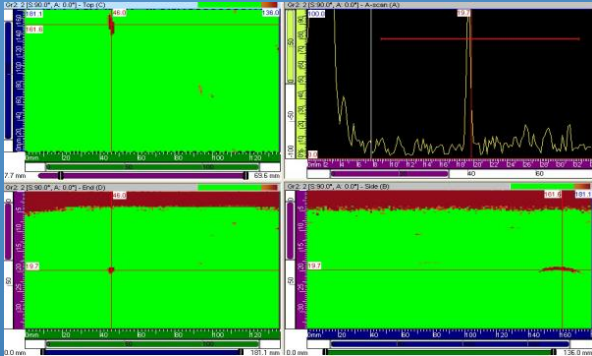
Gr2: 2 [S:90.0°, A: 0.0°] - Top (C)
181.1
46.0
138.0
161.6
mm
20
40
60
80
100
120
7.7 mm
63.6 mm

Gr2: 2 [S:90.0°, A: 0.0°] - A-scan (A)
100.0
19.7
mm
4
6
8
10
12
14
16
18
20
22
24
26
28
30
32
40
60
80

Gr2: 2 [S:90.0°, A: 0.0°] - End (D)
46.0
19.7
mm
20
40
60
80
100
120
0.0 mm
181.1 mm

Gr2: 2 [S:90.0°, A: 0.0°] - Side (B)
161.6
181.1
19.7
mm
20
40
60
80
100
120
140
160
0.0 mm
136.0 mm